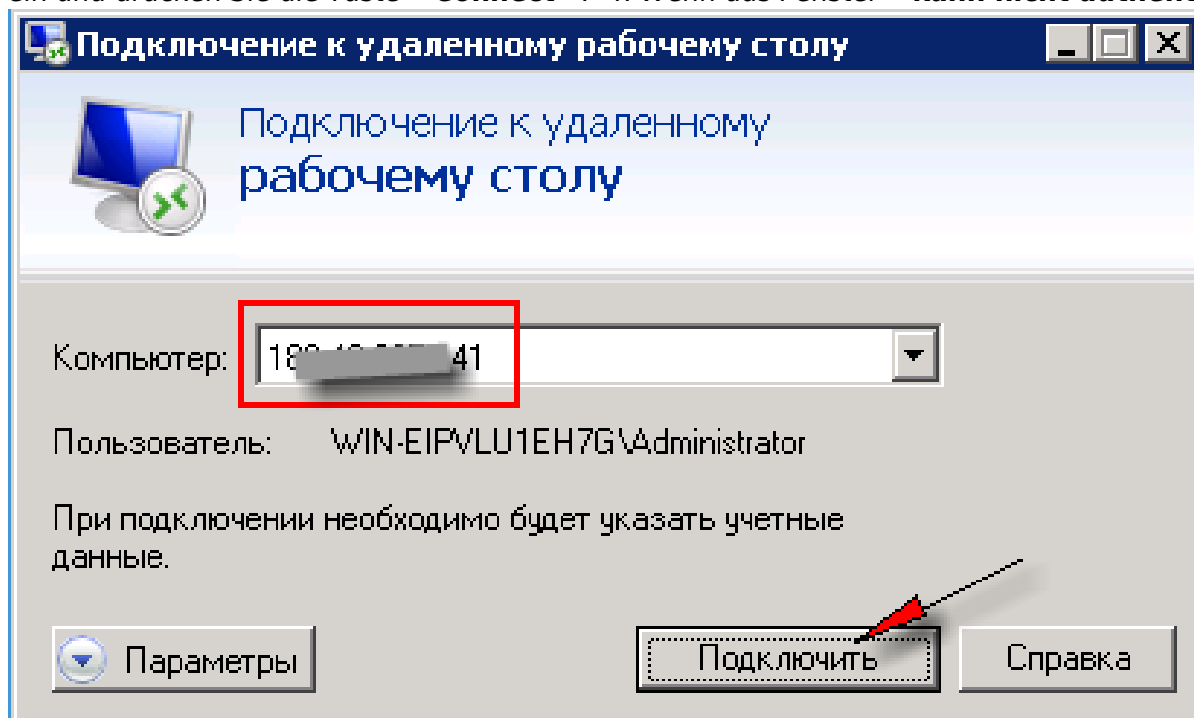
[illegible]

Подключение к удаленному рабочему столу

Подключение к удаленному
рабочему столу

Компьютер: 18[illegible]41

Пользователь: WIN-EIPVLU1EH7G\Administrator

При подключении необходимо будет указать учетные данные.

Параметры

Подключить

Справка